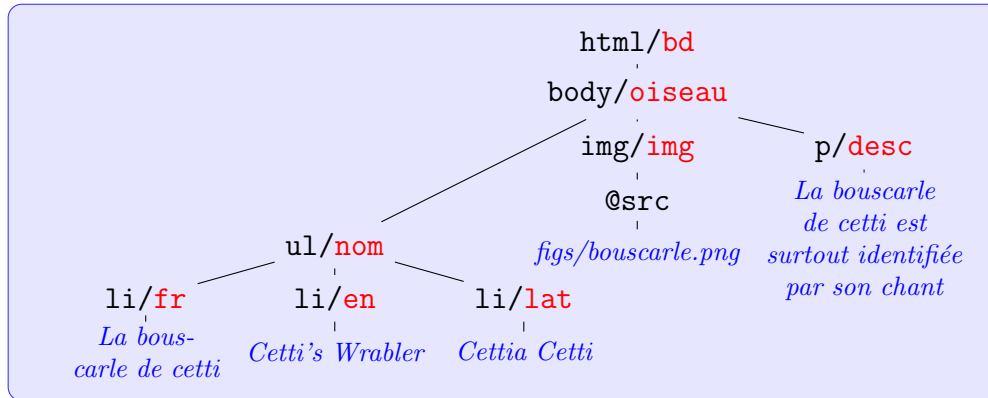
html/bd

body/oiseau

img/img

p/desc

@src

La bouscarle de cetti est surtout identifiée par son chant

ul/nom

figs/bouscarle.png

li/fr

li/en

li/lat

La bouscarle de cetti

Cetti's Wrabler

Cettia Cetti